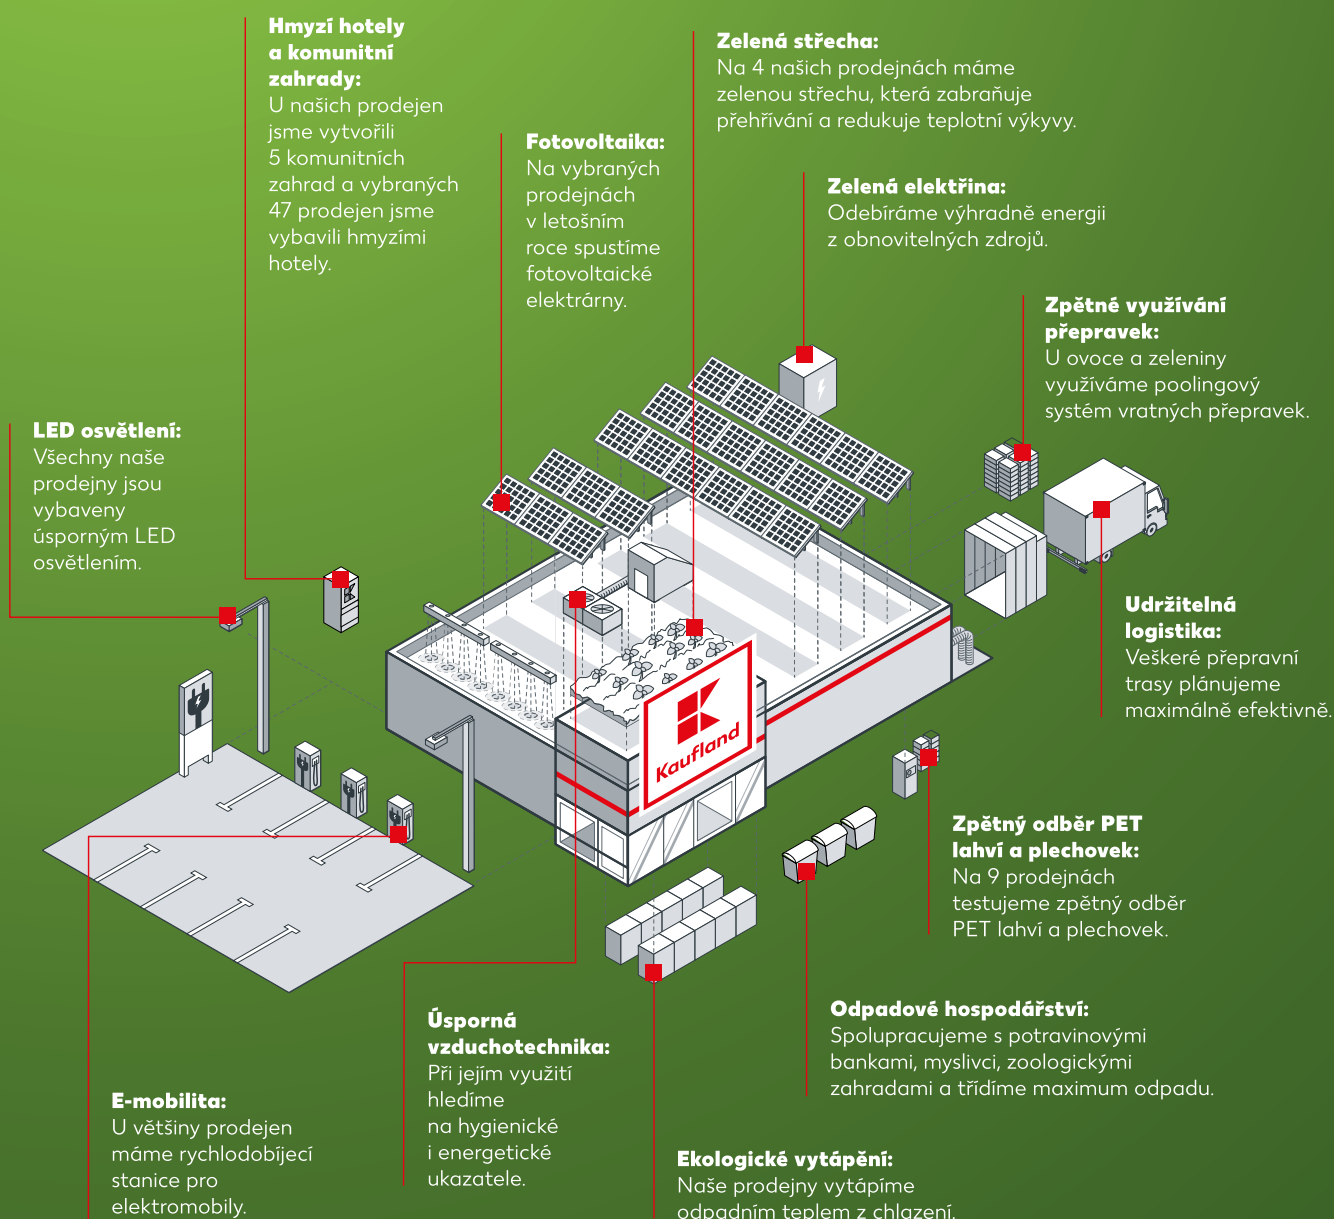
Hmyzí hotely a komunitní zahrady:
U našich prodejen jsme vytvořili 5 komunitních zahrad a vybraných 47 prodejen jsme vybavili hmyzími hotely.

Zelená střecha:
Na 4 našich prodejnách máme zelenou střechu, která zabraňuje přehřívání a redukuje teplotní výkyvy.

Fotovoltaika:
Na vybraných prodejnách v letošním roce spustíme fotovoltaické elektrárny.

Zelená elektřina:
Odebíráme výhradně energii z obnovitelných zdrojů.

Zpětné využívání přepravek:
U ovoce a zeleniny využíváme poolingový systém vratných přepravek.

LED osvětlení:
Všechny naše prodejny jsou vybaveny úsporným LED osvětlením.

Kaufland

Udržitelná logistika:
Veškeré přepravní trasy plánujeme maximálně efektivně.

Zpětný odběr PET lahví a plechovek:
Na 9 prodejnách testujeme zpětný odběr PET lahví a plechovek.

Odpadové hospodářství:
Spolupracujeme s potravinovými bankami, myslivci, zoologickými zahradami a třídíme maximum odpadu.

Úsporná vzduchotechnika:
Při jejím využití hledíme na hygienické i energetické ukazatele.

E-mobilita:
U většiny prodejen máme rychlodobíjecí stanice pro elektromobily.

Ekologické vytápění:
Naše prodejny vytápíme odpadním teplem z chlazení.